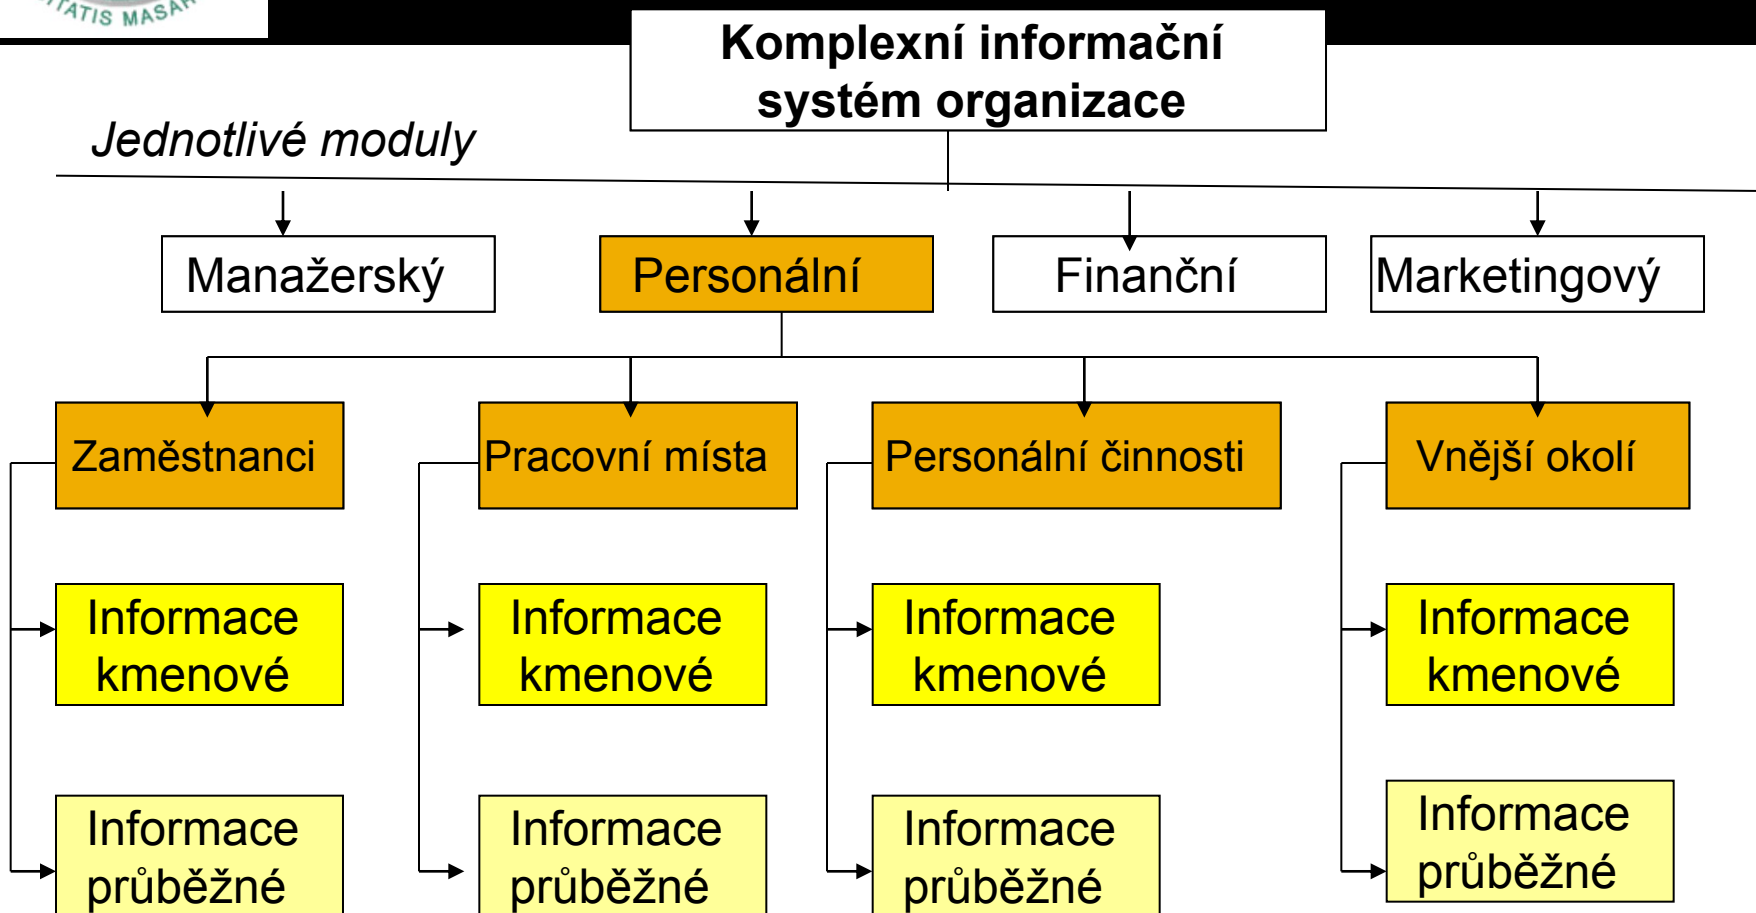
ITATIS MASAR

Komplexní informační systém organizace

Jednotlivé moduly

Manažerský

Personální

Finanční

Marketingový

Zaměstnanci

Informace kmenové

Informace průběžné

Pracovní místa

Informace kmenové

Informace průběžné

Personální činnosti

Informace kmenové

Informace průběžné

Vnější okolí

Informace kmenové

Informace průběžné